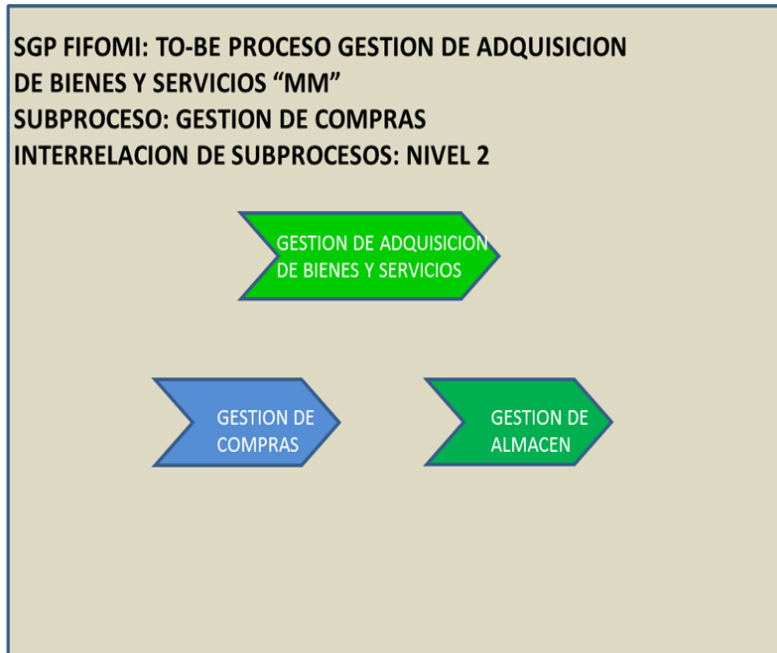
SGP FIFOMI: TO-BE PROCESO GESTION DE ADQUISICION DE BIENES Y SERVICIOS “MM”
SUBPROCESO: GESTION DE COMPRAS
INTERRELACION DE SUBPROCESOS: NIVEL 2

GESTION DE ADQUISICION DE BIENES Y SERVICIOS

GESTION DE COMPRAS

GESTION DE ALMACEN